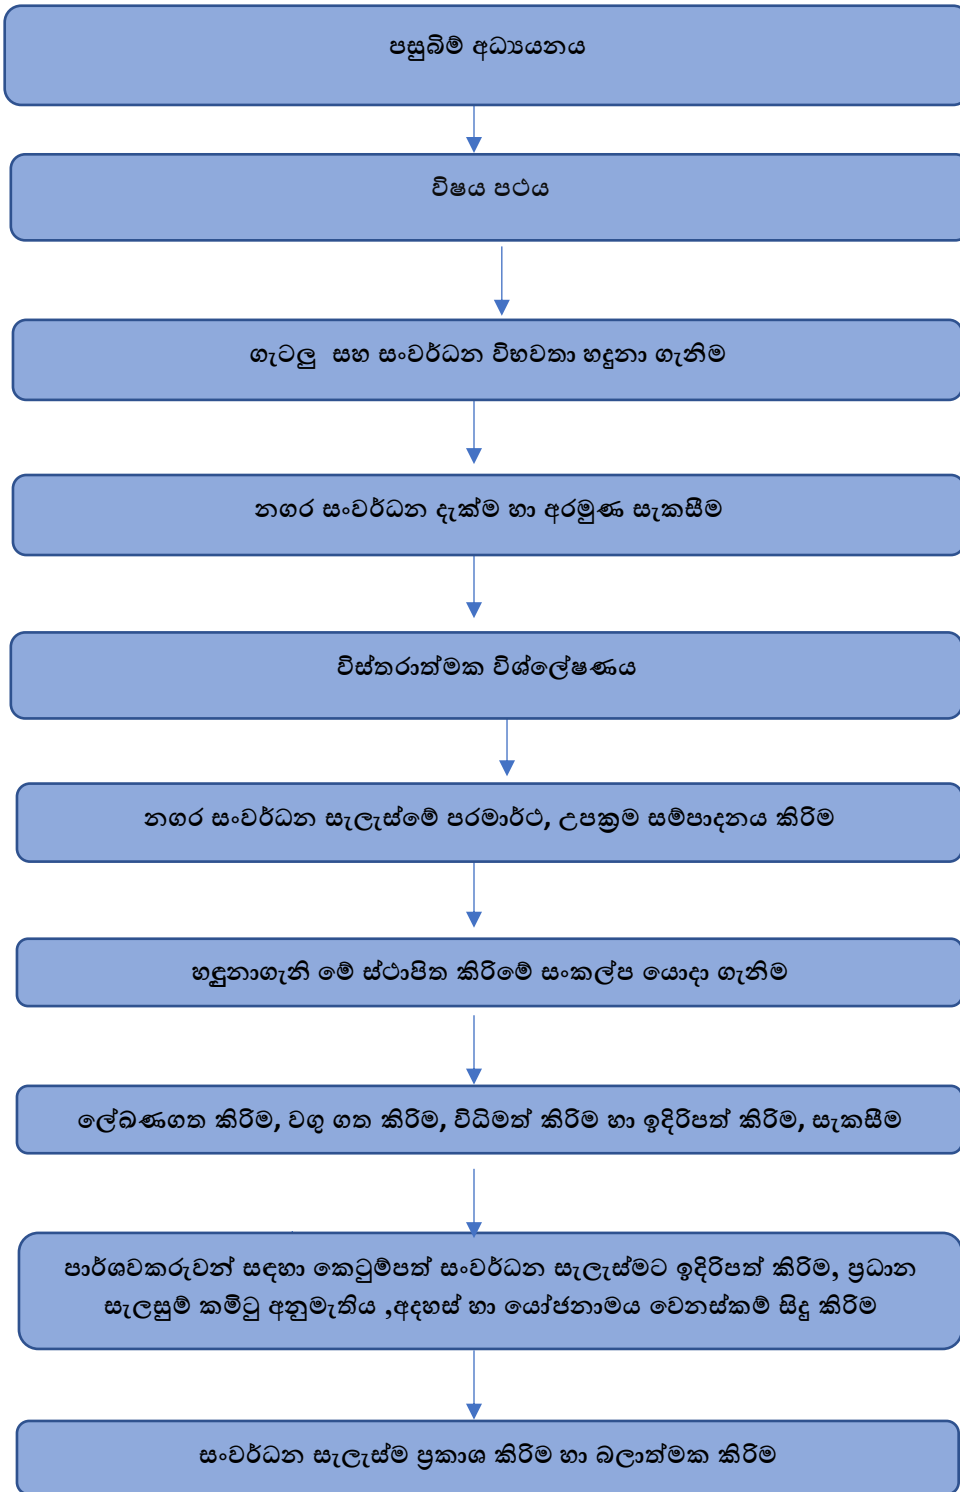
පසුබිම් අධ්‍යයනය

විෂය පථය

ගැටලු සහ සංවර්ධන විභවතා හඳුනා ගැනීම

නගර සංවර්ධන දැක්ම හා අරමුණු සැකසීම

විස්තරාත්මක විශ්ලේෂණය

නගර සංවර්ධන සැලැස්මේ පරමාර්ථ, උපක්‍රම සම්පාදනය කිරීම

හඳුනාගැනී මේ ස්ථාපිත කිරීමේ සංකල්ප යොදා ගැනීම

ලේඛණගත කිරීම, වගු ගත කිරීම, විධිමත් කිරීම හා ඉදිරිපත් කිරීම, සැකසීම

පාර්ශවකරුවන් සඳහා කෙටුම්පත් සංවර්ධන සැලැස්මට ඉදිරිපත් කිරීම, ප්‍රධාන සැලසුම් කමිටු අනුමැතිය ,අදහස් හා යෝජනාමය වෙනස්කම් සිදු කිරීම

සංවර්ධන සැලැස්ම ප්‍රකාශ කිරීම හා බලාත්මක කිරීම